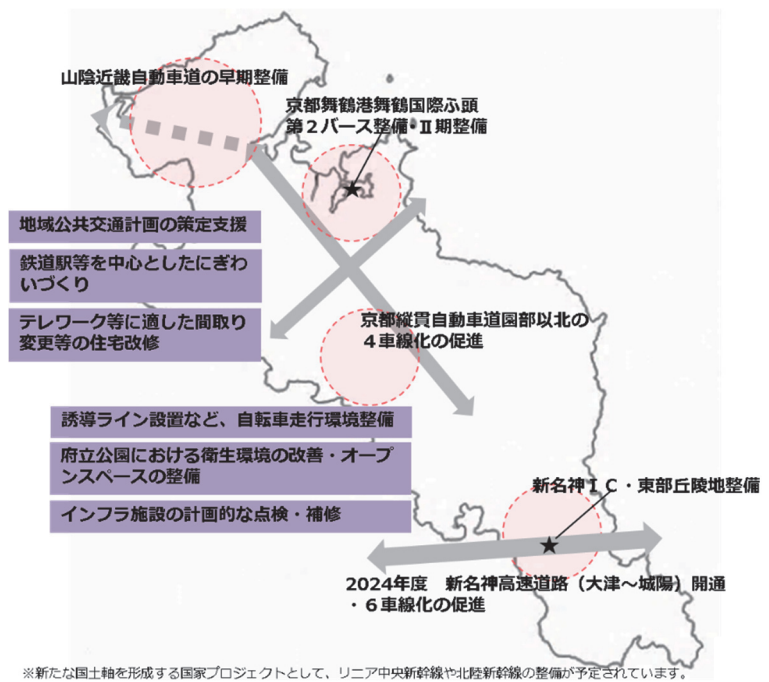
山陰近畿自動車道の早期整備

京都舞鶴港舞鶴国際ふ頭第２バース整備・Ⅱ期整備

地域公共交通計画の策定支援

鉄道駅等を中心としたにぎわいづくり

テレワーク等に適した間取り変更等の住宅改修

京都縦貫自動車道園部以北の４車線化の促進

誘導ライン設置など、自転車走行環境整備

府立公園における衛生環境の改善・オープンスペースの整備

インフラ施設の計画的な点検・補修

新名神ＩＣ・東部丘陵地整備

2024年度　新名神高速道路（大津～城陽）開通・６車線化の促進

※新たな国土軸を形成する国家プロジェクトとして、リニア中央新幹線や北陸新幹線の整備が予定されています。